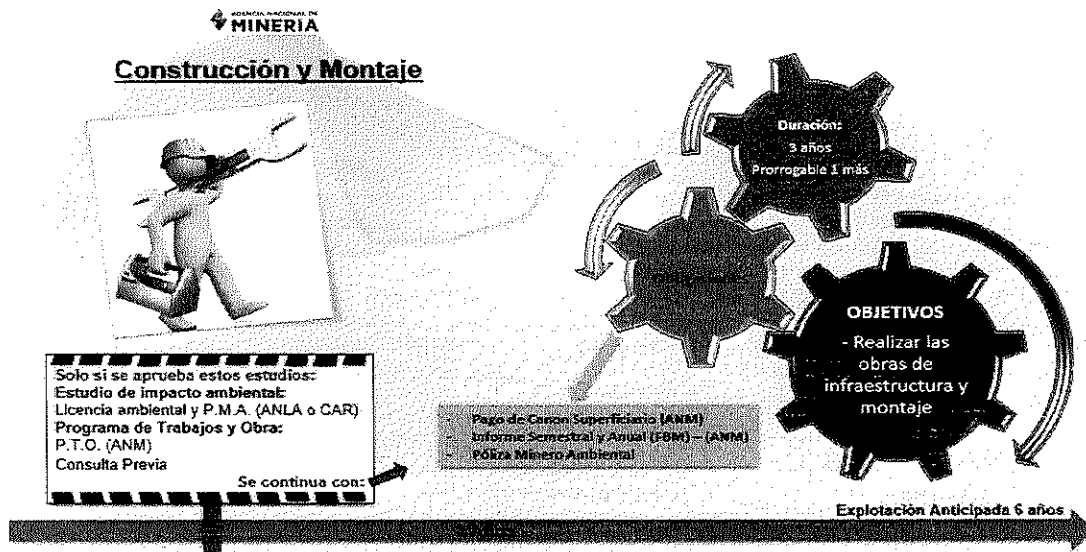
AGENCIA NACIONAL DE MINERÍA

Construcción y Montaje

Duración:
3 años
Prorrogable 1 más

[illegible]

OBJETIVOS
- Realizar las obras de infraestructura y montaje

Solo si se aprueba estos estudios:
Estudio de impacto ambiental:
Licencia ambiental y P.M.A. (ANLA o CAR)
Programa de Trabajos y Obra:
P.T.O. (ANM)
Consulta Previa
Se continua con:

- Pago de Canon Superficiario (ANM)
- Informe Semestral y Anual (FBM) – (ANM)
- Póliza Minero Ambiental

Explotación Anticipada 6 años